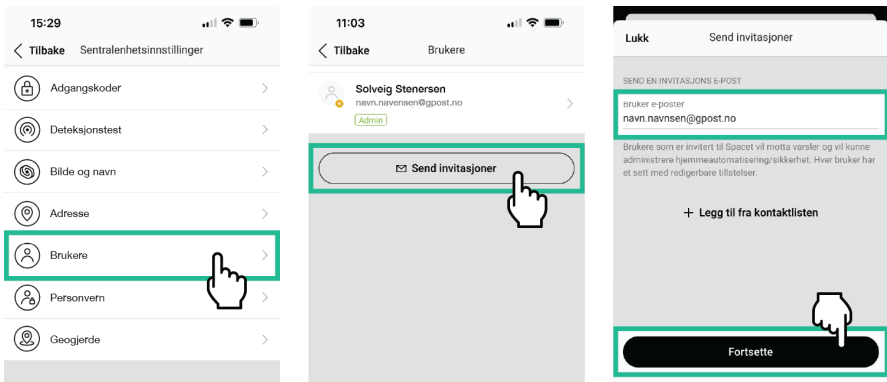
15:29

Tilbake Sentralenhetsinnstillinger

Adgangskoder

Deteksjonstest

Bilde og navn

Adresse

Brukere

Personvern

Geogjerde

11:03

Tilbake Brukere

Solveig Stenersen
navn.navnsen@gpost.no
Admin

Send invitasjoner

Lukk Send invitasjoner

SEND EN INVITASJONS E-POST

Bruker e-poster
navn.navnsen@gpost.no

Brukere som er invitert til Spacet vil motta varsler og vil kunne administrere hjemmeautomatisering/sikkerhet. Hver bruker har et sett med redigerbare tillatelser.

+ Legg til fra kontaktlisten

Fortsette